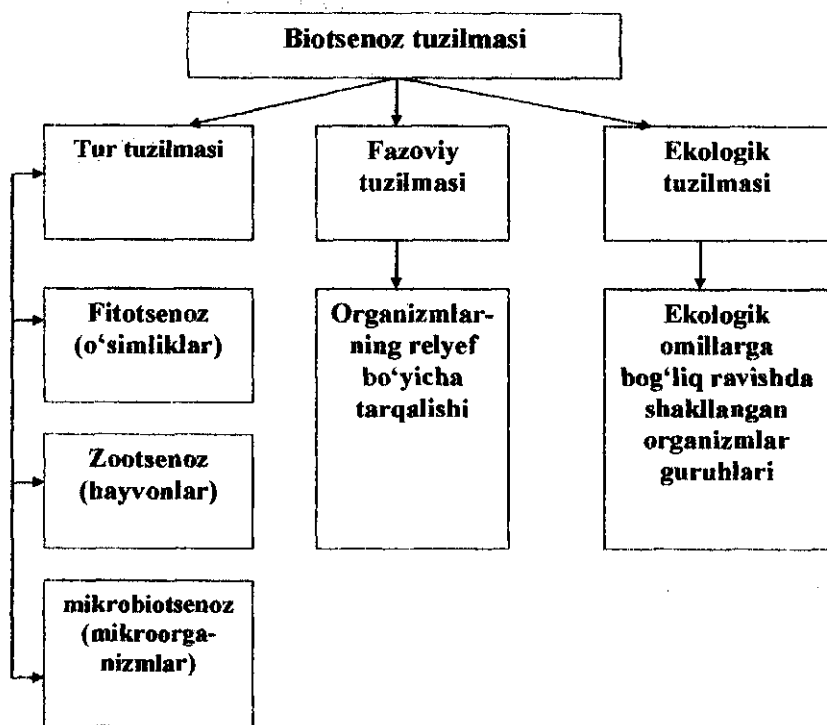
Biotsenoz tuzilmasi

Tur tuzilmasi

Fazoviy tuzilmasi

Ekologik tuzilmasi

Fitotsenoz (o'simliklar)

Zootsenoz (hayvonlar)

mikrobiotsenoz (mikroorganizmlar)

Organizmlarning relyef bo'yicha tarqalishi

Ekologik omillarga bog'liq ravishda shakllangan organizmlar guruhlari